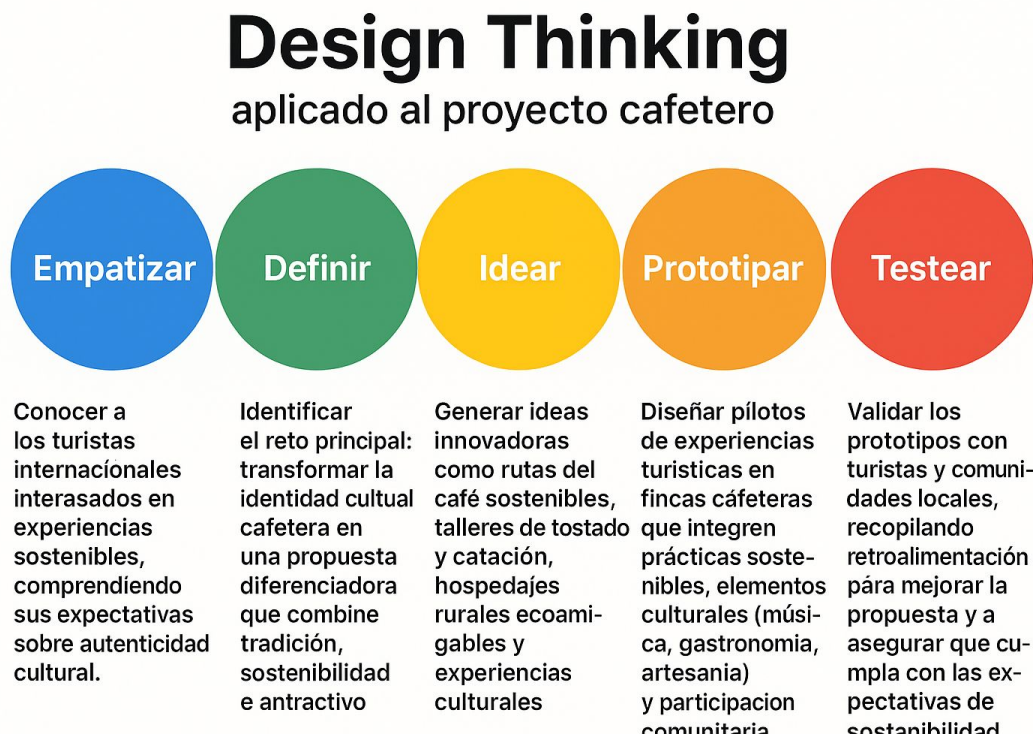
Design Thinking
aplicado al proyecto cafetero

Empatizar

Definir

Idear

Prototipar

Testear

Conocer a los turistas internacíonales interasados en experiencias sostenibles, comprendiendo sus expectativas sobre autenticidad cultural.

Identificar el reto principal: transformar la identidad cultural cafetera en una propuesta diferenciadora que combine tradición, sostenibilidad e antractivo

Generar ideas innovadoras como rutas del café sostenibles, talleres de tostado y catación, hospedajes rurales ecoamigables y experiencias culturales

Diseñar pílotos de experiencias turisticas en fincas cáfeteras que integren prácticas sostenibles, elementos culturales (música, gastronomia, artesania) y participacion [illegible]

Validar los prototipos con turistas y comunidades locales, recopilando retroalimentación pára mejorar la propuesta y a asegurar que cumpla con las expectativas de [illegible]